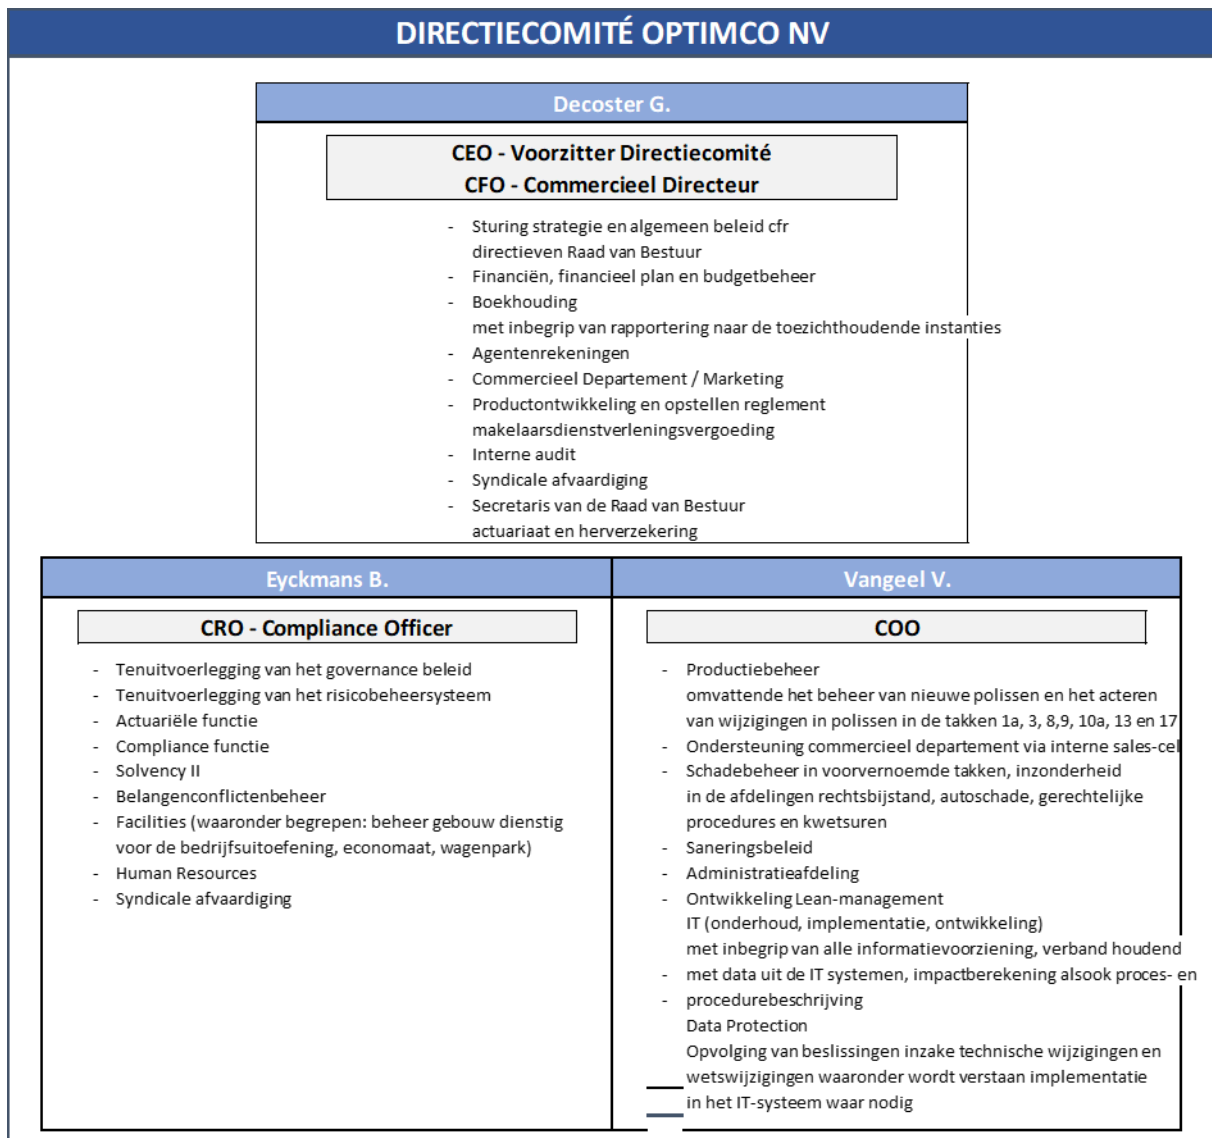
DIRECTIECOMITÉ OPTIMCO NV

Decoster G.

CEO - Voorzitter Directiecomité
CFO - Commercieel Directeur

- Sturing strategie en algemeen beleid cfr directieven Raad van Bestuur
- Financiën, financieel plan en budgetbeheer
- Boekhouding met inbegrip van rapportering naar de toezichthoudende instanties
- Agentenrekeningen
- Commercieel Departement / Marketing
- Productontwikkeling en opstellen reglement makelaarsdienstverleningsvergoeding
- Interne audit
- Syndicale afvaardiging
- Secretaris van de Raad van Bestuur actuariaat en herverzekering

Eyckmans B.

CRO - Compliance Officer

- Tenuitvoerlegging van het governance beleid
- Tenuitvoerlegging van het risicobeheersysteem
- Actuariële functie
- Compliance functie
- Solvency II
- Belangenconflictenbeheer
- Facilities (waaronder begrepen: beheer gebouw dienstig voor de bedrijfsuitoefening, economaat, wagenpark)
- Human Resources
- Syndicale afvaardiging

Vangeel V.

COO

- Productiebeheer omvattende het beheer van nieuwe polissen en het acteren van wijzigingen in polissen in de takken 1a, 3, 8,9, 10a, 13 en 17
- Ondersteuning commercieel departement via interne sales-cel
- Schadebeheer in voorvernoemde takken, inzonderheid in de afdelingen rechtsbijstand, autoschade, gerechtelijke procedures en kwetsuren
- Saneringsbeleid
- Administratieafdeling
- Ontwikkeling Lean-management
IT (onderhoud, implementatie, ontwikkeling) met inbegrip van alle informatievoorziening, verband houdend
- met data uit de IT systemen, impactberekening alsook proces- en
- procedurebeschrijving
Data Protection
Opvolging van beslissingen inzake technische wijzigingen en wetswijzigingen waaronder wordt verstaan implementatie in het IT-systeem waar nodig